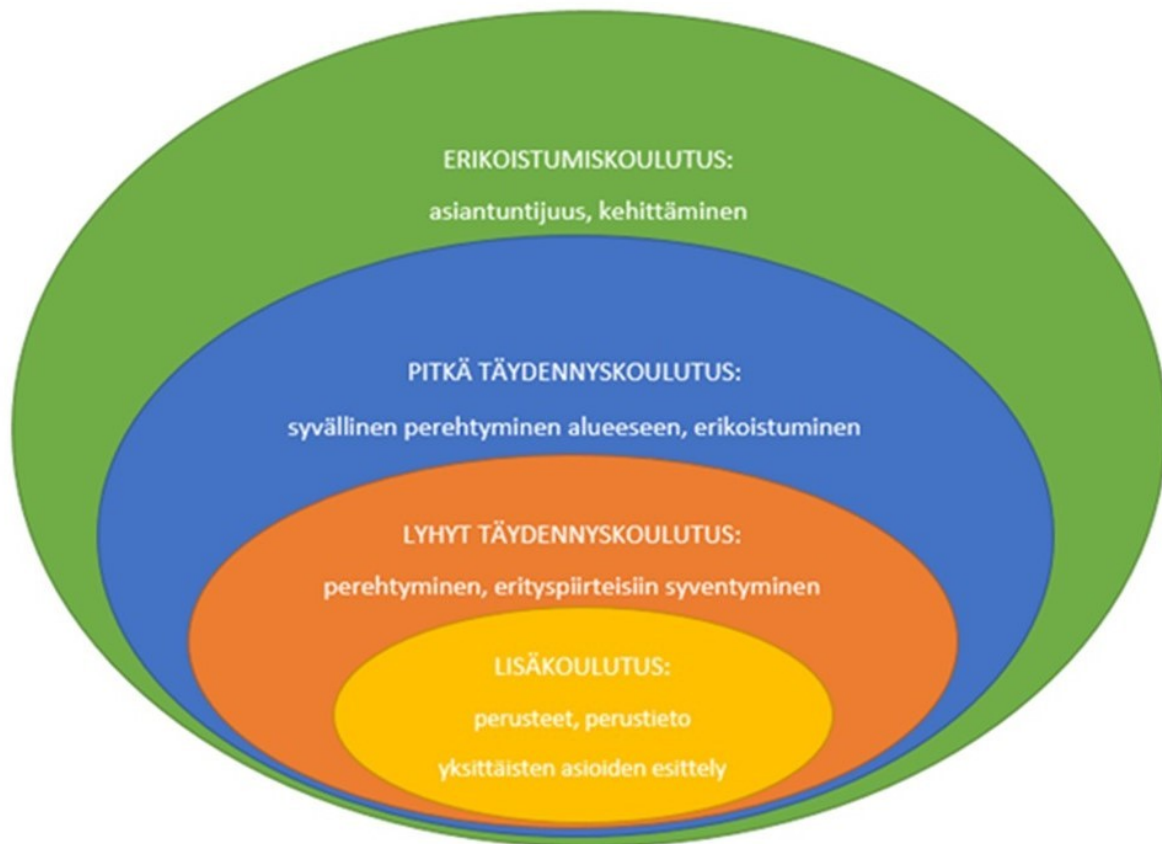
ERIKOISTUMISKOULUTUS:

asiantuntijuus, kehittäminen

PITKÄ TÄYDENNYSKOULUTUS:

syvällinen perehtyminen alueeseen, erikoistuminen

LYHYT TÄYDENNYSKOULUTUS:

perehtyminen, erityspiirteisiin syventyminen

LISÄKOULUTUS:

perusteet, perustieto

yksittäisten asioiden esittely